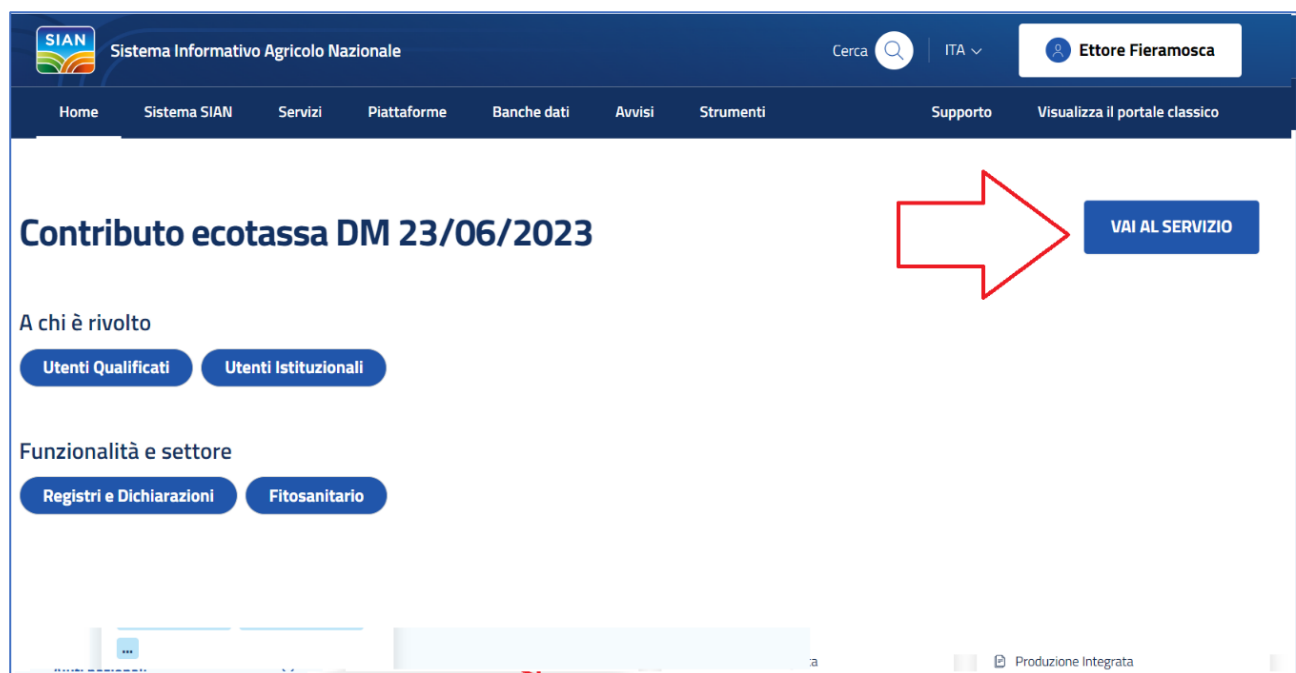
SIAN Sistema Informativo Agricolo Nazionale

Cerca ITA Ettore Fieramosca

Home Sistema SIAN Servizi Piattaforme Banche dati Avvisi Strumenti Supporto Visualizza il portale classico

Contributo ecotassa DM 23/06/2023

VAI AL SERVIZIO

A chi è rivolto

Utenti Qualificati Utenti Istituzionali

Funzionalità e settore

Registri e Dichiarazioni Fitosanitario

...

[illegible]

Produzione Integrata